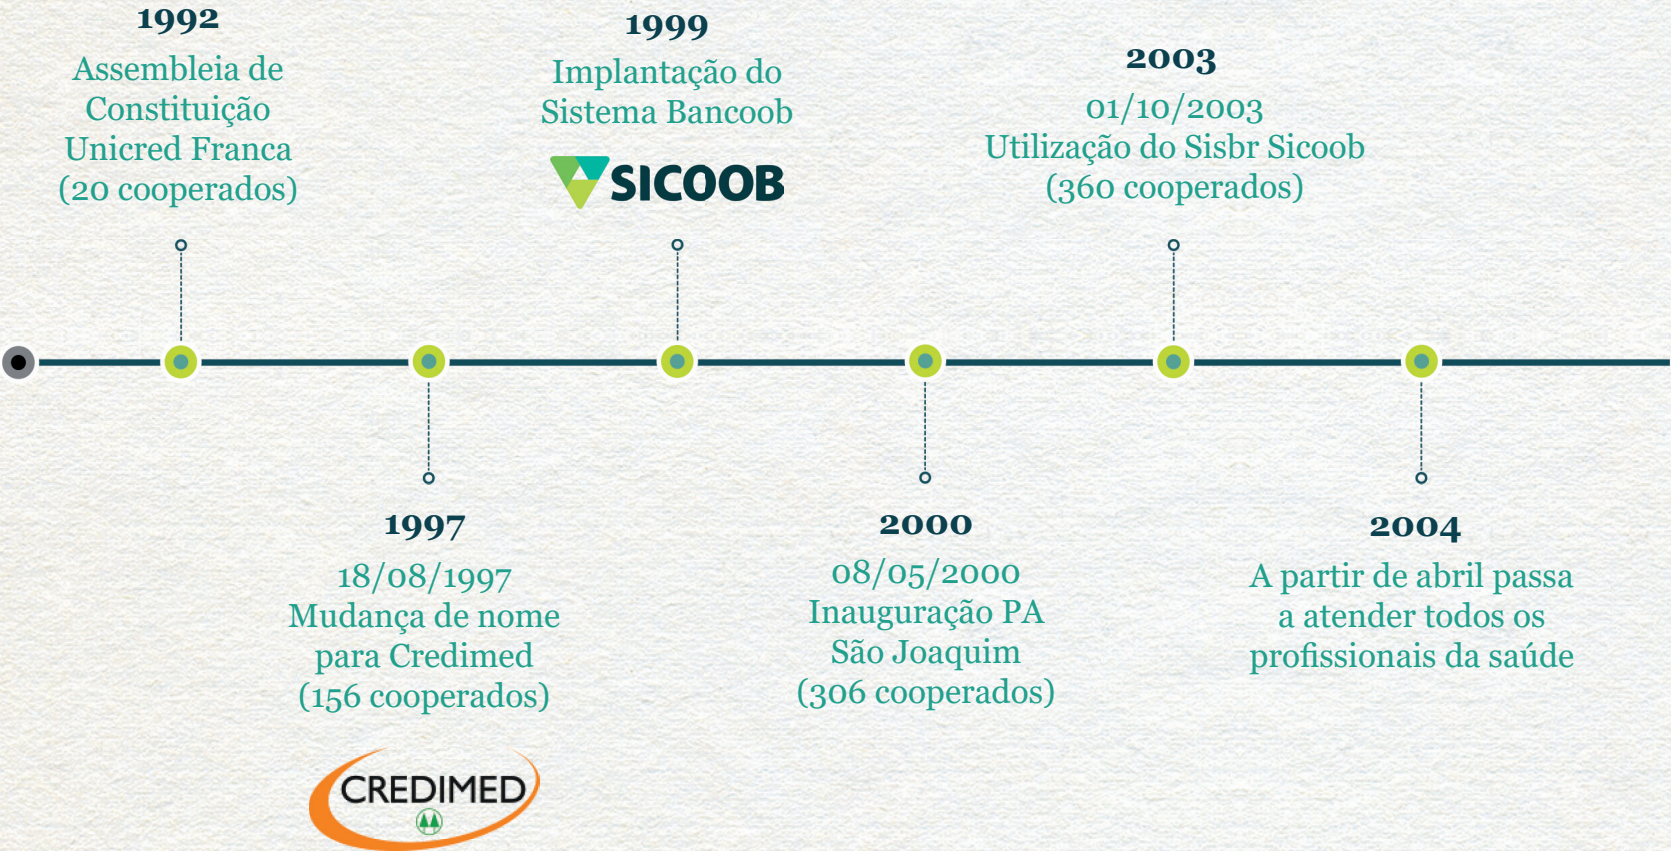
1992
Assembleia de Constituição Unicred Franca (20 cooperados)

1999
Implantação do Sistema Bancoob

SICOOB

2003
01/10/2003
Utilização do Sisbr Sicoob
(360 cooperados)

1997
18/08/1997
Mudança de nome para Credimed
(156 cooperados)

CREDIMED

2000
08/05/2000
Inauguração PA
São Joaquim
(306 cooperados)

2004
A partir de abril passa a atender todos os profissionais da saúde